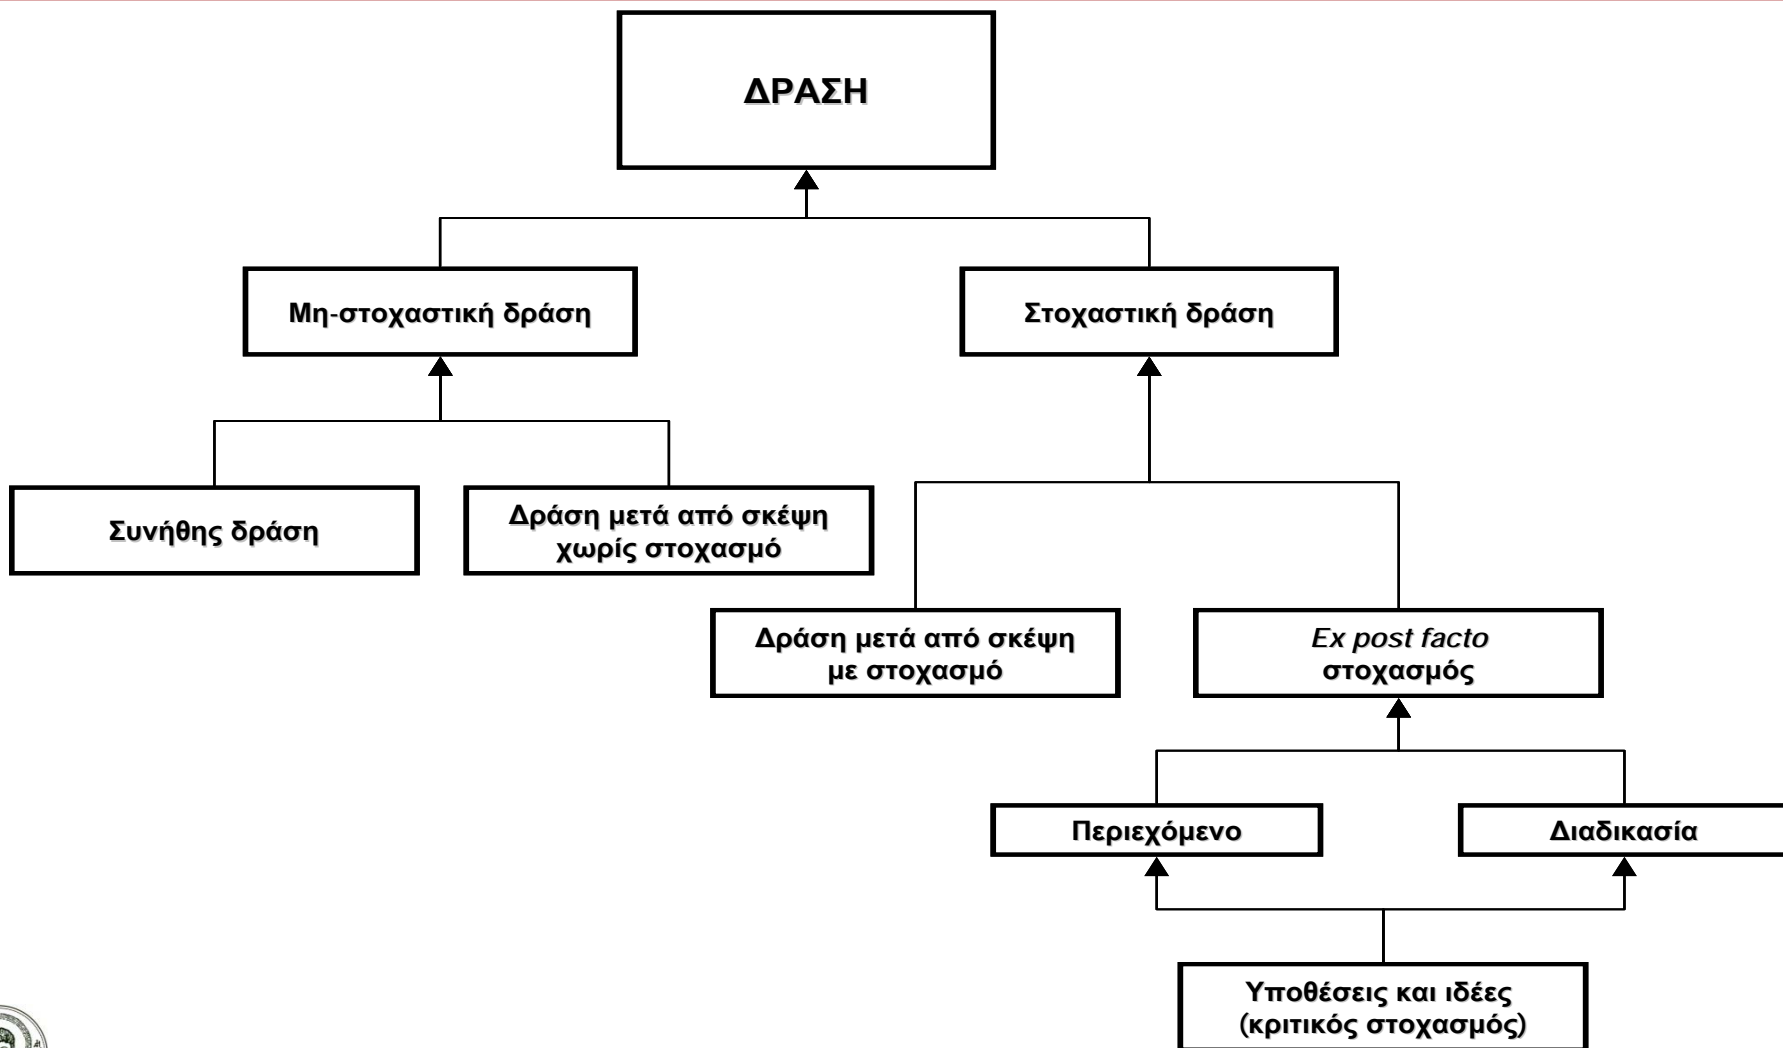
ΔΡΑΣΗ

Μη-στοχαστική δράση

Στοχαστική δράση

Συνήθης δράση

Δράση μετά από σκέψη χωρίς στοχασμό

Δράση μετά από σκέψη με στοχασμό

*Ex post facto* στοχασμός

Περιεχόμενο

Διαδικασία

Υποθέσεις και ιδέες (κριτικός στοχασμός)